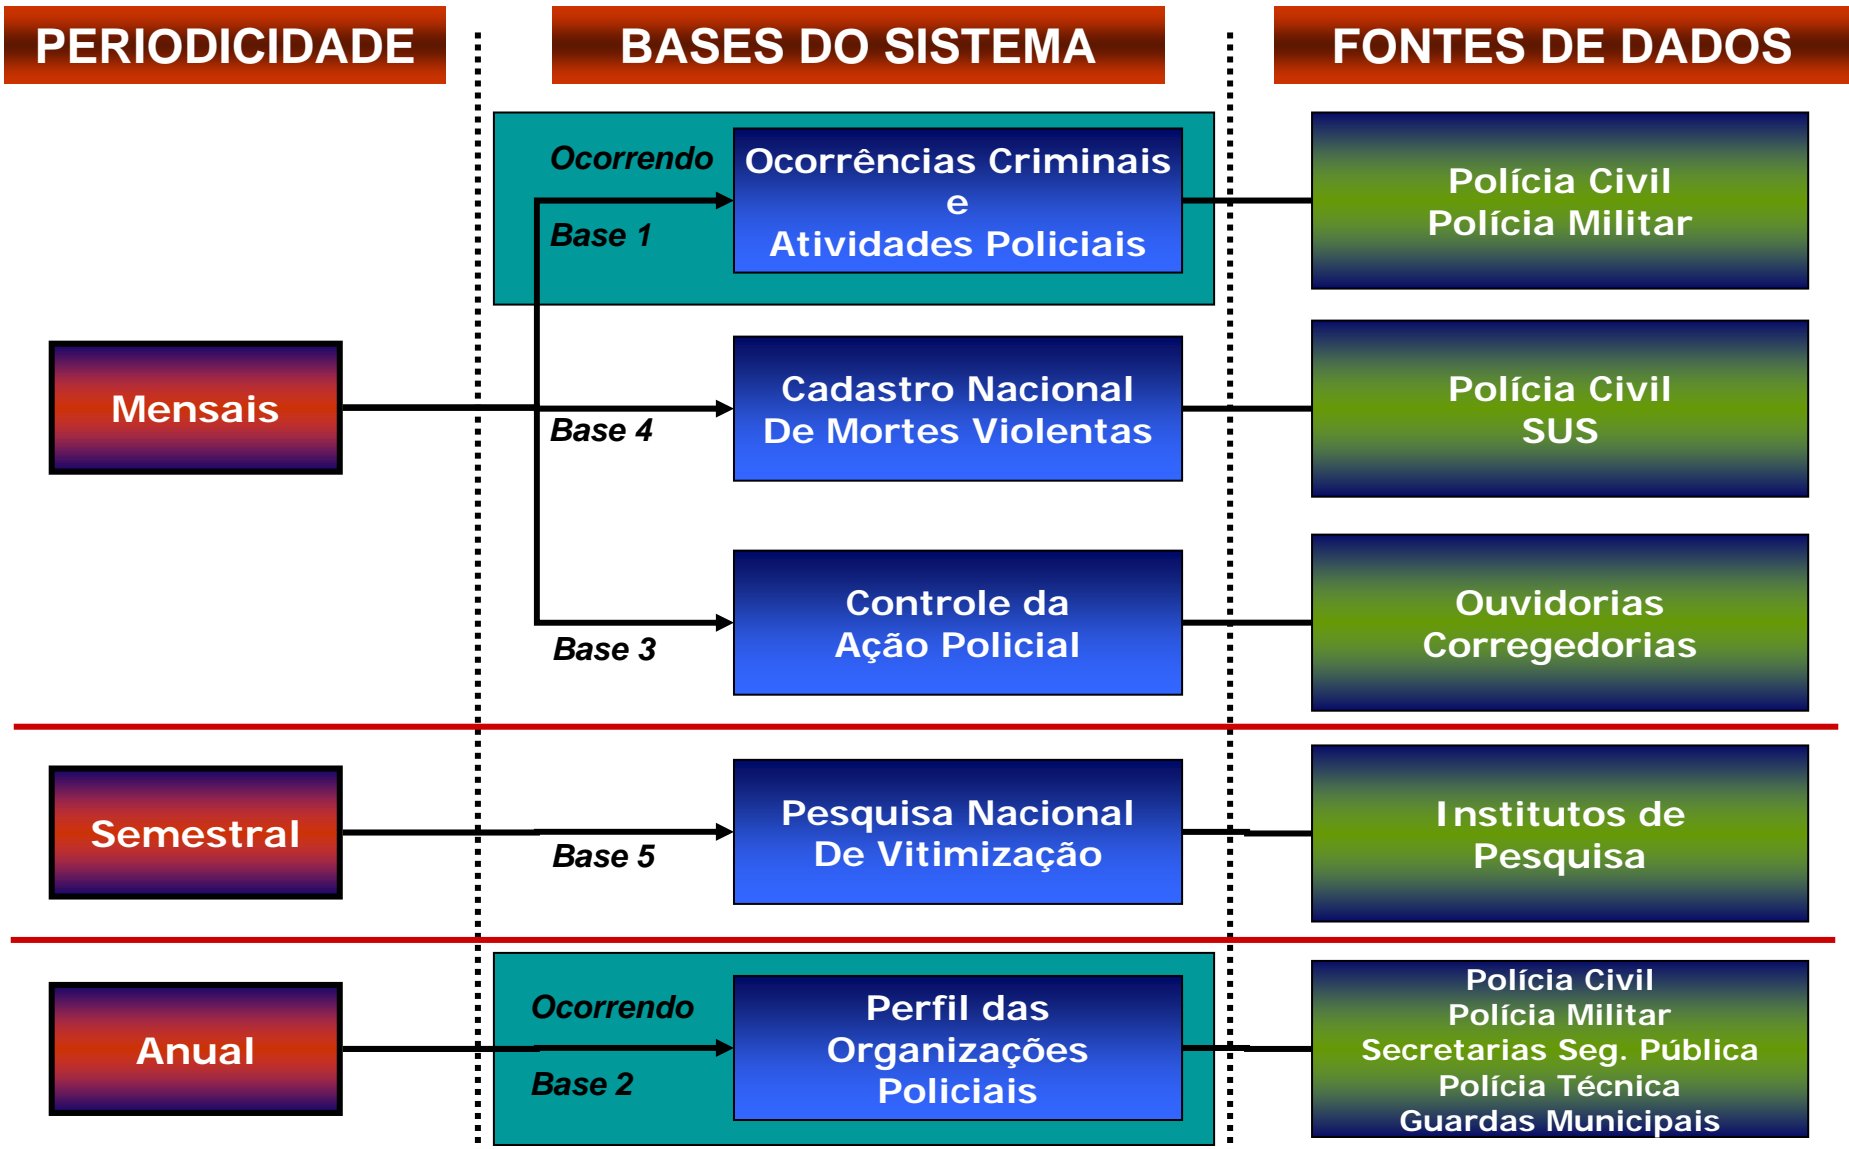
PERIODICIDADE

BASES DO SISTEMA

FONTES DE DADOS

Ocorrendo

Base 1

Ocorrências Criminais e Atividades Policiais

Polícia Civil
Polícia Militar

Mensais

Base 4

Cadastro Nacional De Mortes Violentas

Polícia Civil
SUS

Base 3

Controle da Ação Policial

Ouvidorias
Corregedorias

Semestral

Base 5

Pesquisa Nacional De Vitimização

Institutos de Pesquisa

Anual

Ocorrendo

Base 2

Perfil das Organizações Policiais

Polícia Civil
Polícia Militar
Secretarias Seg. Pública
Polícia Técnica
Guardas Municipais